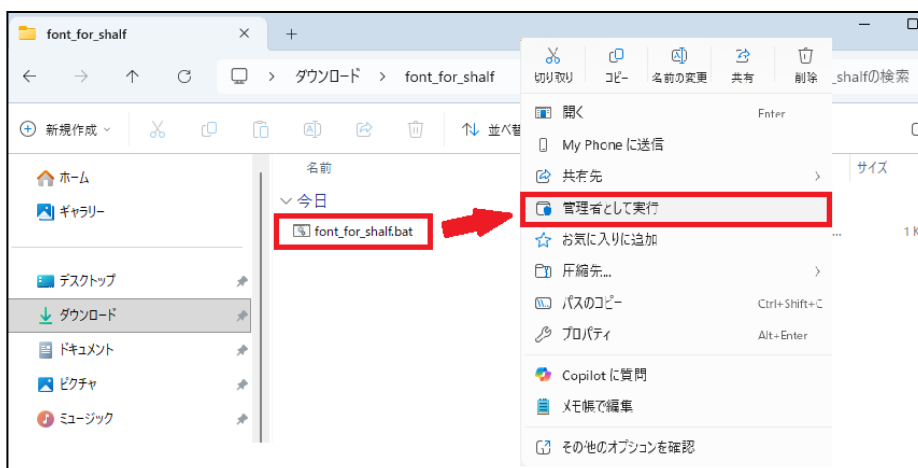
font_for_shalf ×

+

← → ↑ C > ダウンロード > font_for_shalf

_shalfの検索

新規作成 ∨

並べ替

名前

サイズ

ホーム

ギャラリー

今日

font_for_shalf.bat

1 K

デスクトップ

ダウンロード

ドキュメント

ピクチャ

ミュージック

切り取り

コピー

名前の変更

共有

削除

開く Enter

My Phone に送信

共有先 >

管理者として実行

お気に入りに追加

圧縮先... >

パスのコピー Ctrl+Shift+C

プロパティ Alt+Enter

Copilot に質問

メモ帳で編集

その他のオプションを確認